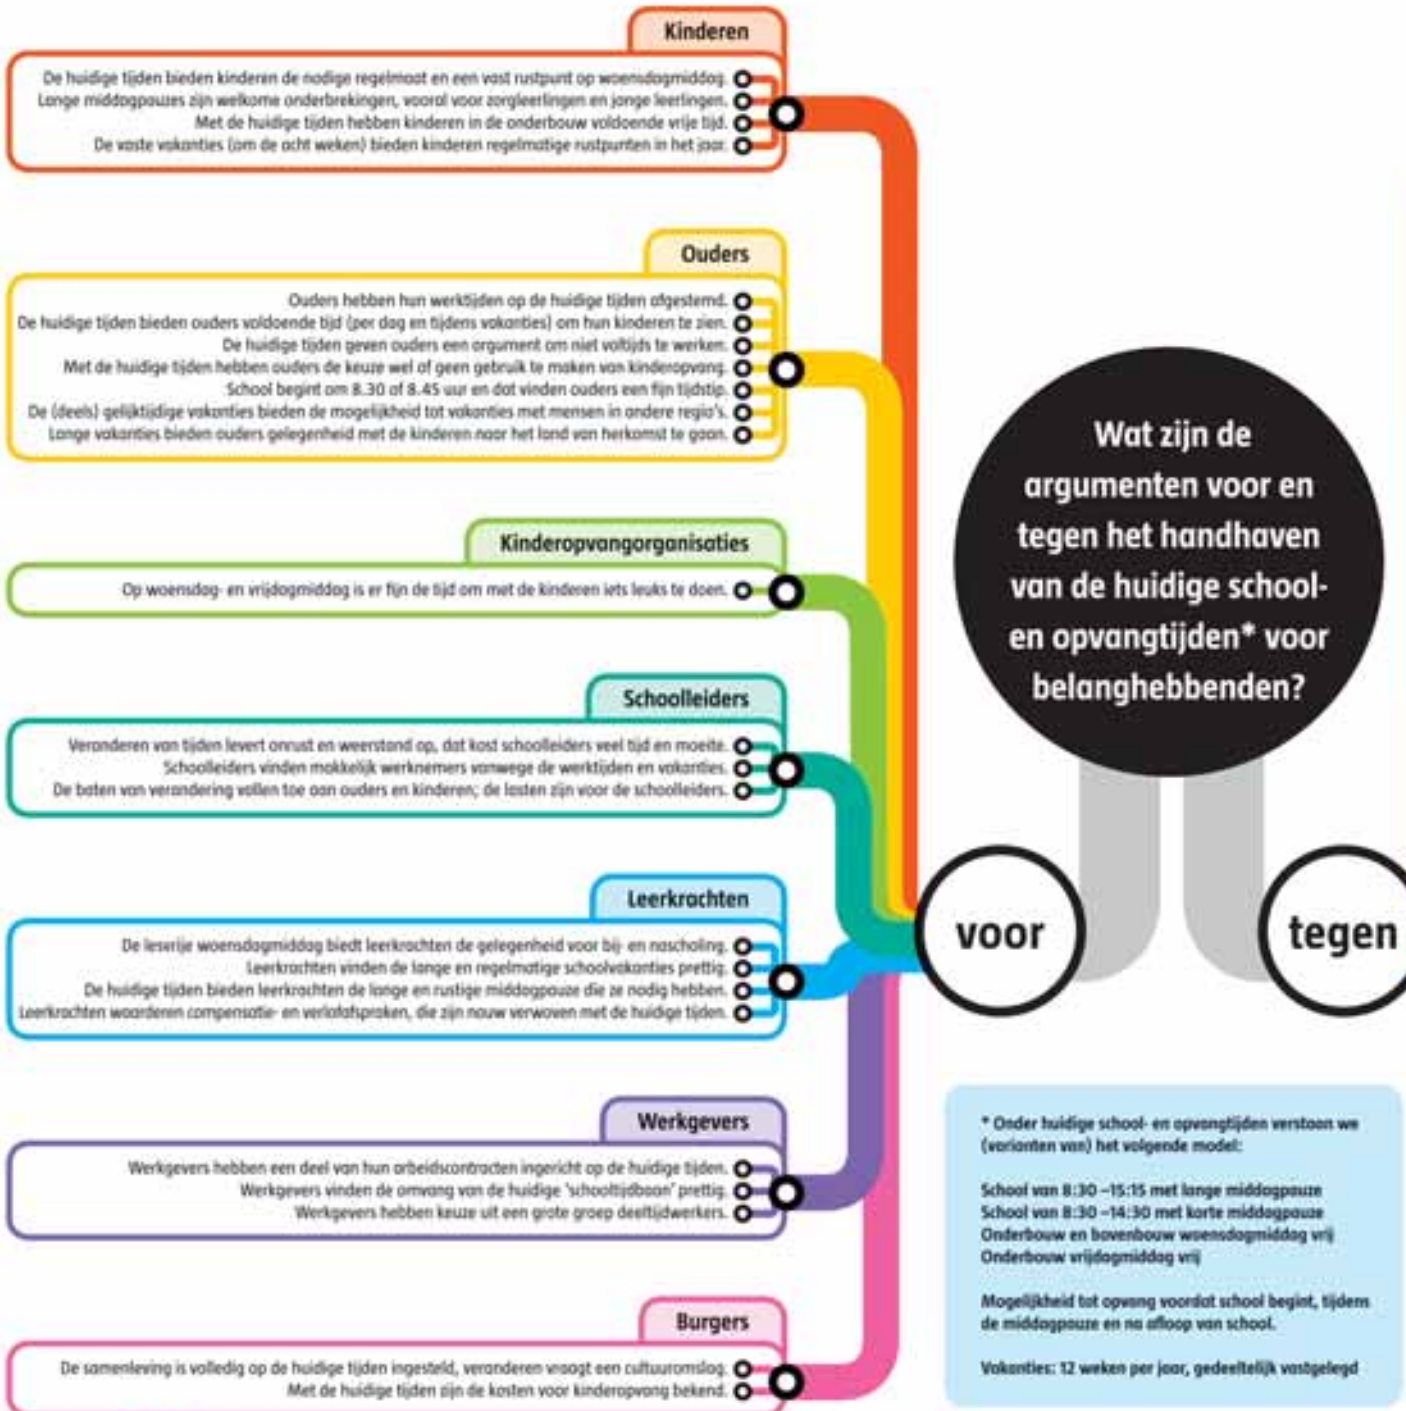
Kinderen

De huidige tijden bieden kinderen de nodige regelmaat en een vast rustpunt op woensdagmiddag.
Lange middagpauzes zijn welkome onderbrekingen, vooral voor zorgleerlingen en jonge leerlingen.
Met de huidige tijden hebben kinderen in de onderbouw voldoende vrije tijd.
De vaste vakanties (om de acht weken) bieden kinderen regelmatige rustpunten in het jaar.

Ouders

Ouders hebben hun werktijden op de huidige tijden afgestemd.
De huidige tijden bieden ouders voldoende tijd (per dag en tijdens vakanties) om hun kinderen te zien.
De huidige tijden geven ouders een argument om niet voltijds te werken.
Met de huidige tijden hebben ouders de keuze wel of geen gebruik te maken van kinderopvang.
School begint om 8.30 of 8.45 uur en dat vinden ouders een fijn tijdstip.
De (deels) gelijktijdige vakanties bieden de mogelijkheid tot vakanties met mensen in andere regio's.
Lange vakanties bieden ouders gelegenheid met de kinderen naar het land van herkomst te gaan.

Kinderopvangorganisaties

Op woensdag- en vrijdagmiddag is er fijn de tijd om met de kinderen iets leuks te doen.

Schoolleiders

Veranderen van tijden levert onrust en weerstand op, dat kost schoolleiders veel tijd en moeite.
Schoolleiders vinden makkelijk werknemers vanwege de werktijden en vakanties.
De baten van verandering vallen toe aan ouders en kinderen; de lasten zijn voor de schoolleiders.

Leerkrachten

De lesvrije woensdagmiddag biedt leerkrachten de gelegenheid voor bij- en nascholing.
Leerkrachten vinden de lange en regelmatige schoolvakanties prettig.
De huidige tijden bieden leerkrachten de lange en rustige middagpauze die ze nodig hebben.
Leerkrachten waarderen compensatie- en verlofafspraken, die zijn nauw verwoven met de huidige tijden.

Werkgevers

Werkgevers hebben een deel van hun arbeidscontracten ingericht op de huidige tijden.
Werkgevers vinden de omvang van de huidige 'schooltijdbaan' prettig.
Werkgevers hebben keuze uit een grote groep deeltijdwerkers.

Burgers

De samenleving is volledig op de huidige tijden ingesteld, veranderen vraagt een cultuuromslag.
Met de huidige tijden zijn de kosten voor kinderopvang bekend.

Wat zijn de argumenten voor en tegen het handhaven van de huidige school- en opvangtijden* voor belanghebbenden?

voor

tegen

* Onder huidige school- en opvangtijden verstaan we (varianten van) het volgende model:

School van 8:30 –15:15 met lange middagpauze
School van 8:30 –14:30 met korte middagpauze
Onderbouw en bovenbouw woensdagmiddag vrij
Onderbouw vrijdagmiddag vrij

Mogelijkheid tot opvang voordat school begint, tijdens de middagpauze en na afloop van school.

Vakanties: 12 weken per jaar, gedeeltelijk vastgelegd